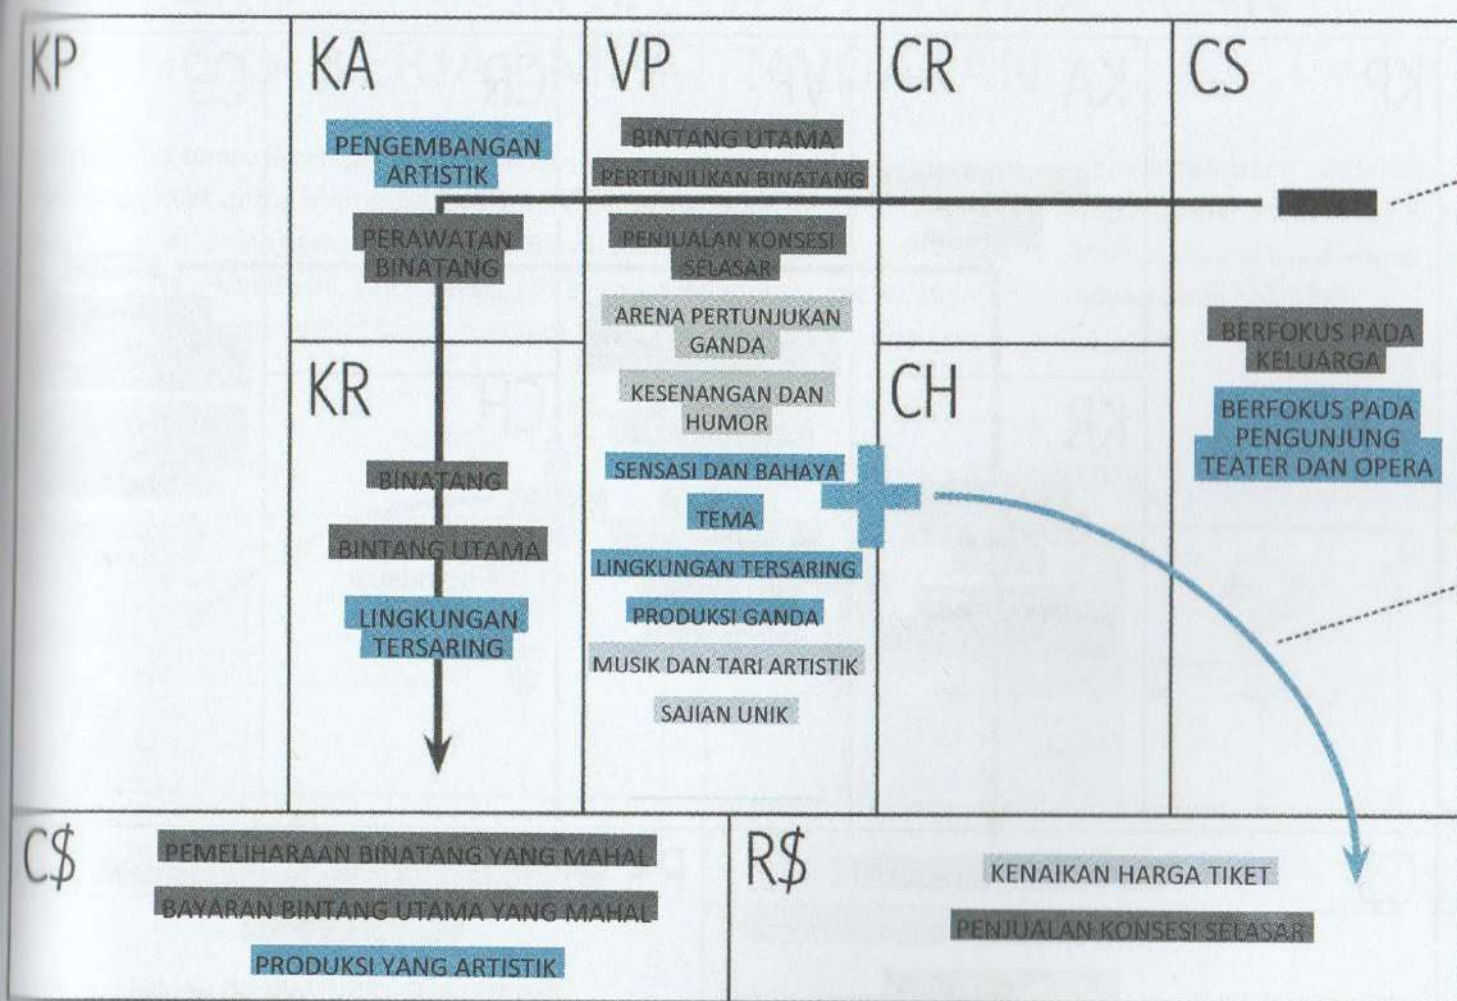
KP

KA

PENGEMBANGAN ARTISTIK

PERAWATAN BINATANG

KR

BINATANG

BINTANG UTAMA

LINGKUNGAN TERSARING

VP

BINTANG UTAMA

PERTUNJUKAN BINATANG

PENJUALAN KONSESI SELASAR

ARENA PERTUNJUKAN GANDA

KESENANGAN DAN HUMOR

SENSASI DAN BAHAYA

TEMA

LINGKUNGAN TERSARING

PRODUKSI GANDA

MUSIK DAN TARI ARTISTIK

SAJIAN UNIK

CR

CH

CS

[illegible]

BERFOKUS PADA KELUARGA

BERFOKUS PADA PENGUNJUNG TEATER DAN OPERA

C$

PEMELIHARAAN BINATANG YANG MAHAL

BAYARAN BINTANG UTAMA YANG MAHAL

PRODUKSI YANG ARTISTIK

R$

KENAIKAN HARGA TIKET

PENJUALAN KONSESI SELASAR